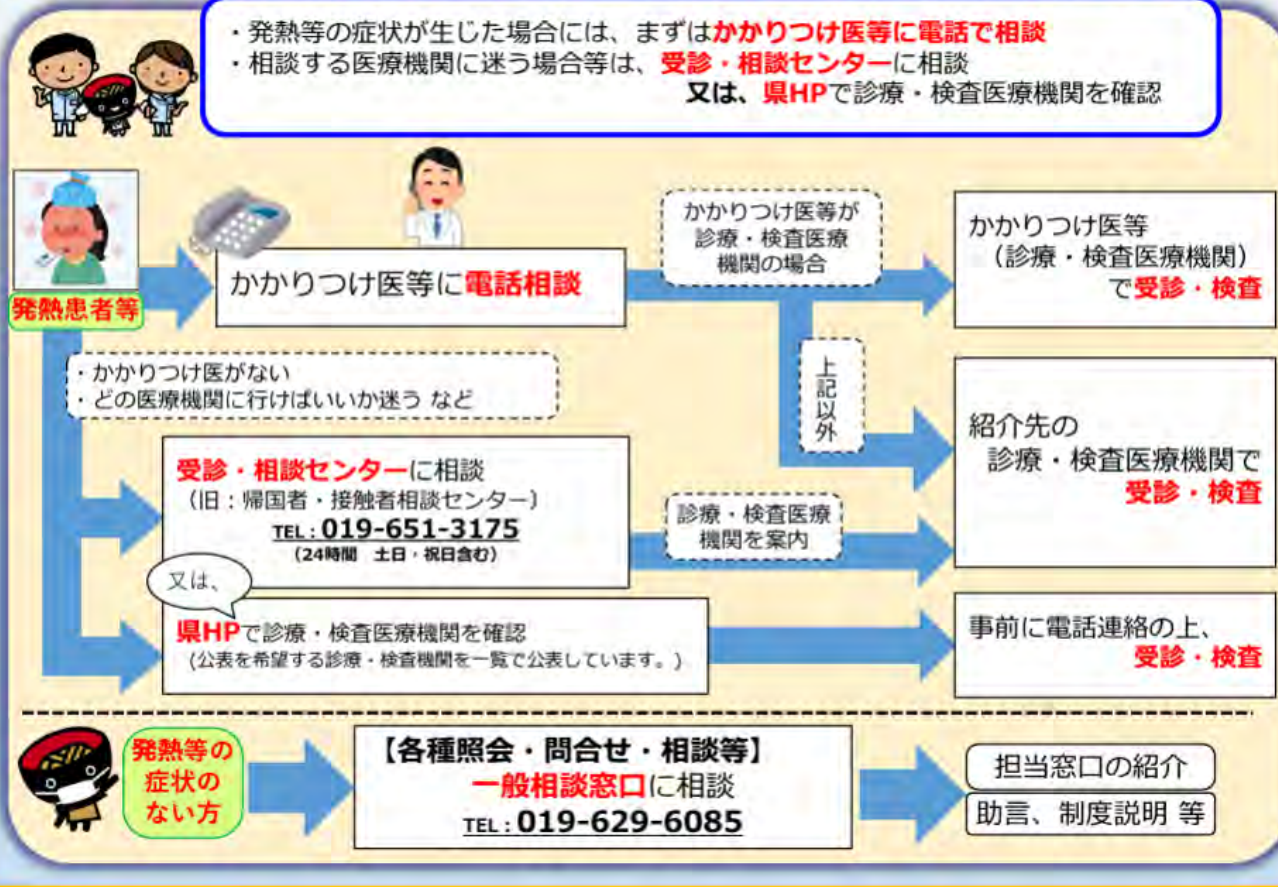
・発熱等の症状が生じた場合には、まずはかかりつけ医等に電話で相談
・相談する医療機関に迷う場合等は、受診・相談センターに相談
又は、県HPで診療・検査医療機関を確認

発熱患者等

かかりつけ医等に電話相談

かかりつけ医等が診療・検査医療機関の場合

かかりつけ医等（診療・検査医療機関）で受診・検査

上記以外

・かかりつけ医がない
・どの医療機関に行けばいいか迷う など

紹介先の診療・検査医療機関で受診・検査

受診・相談センターに相談
（旧：帰国者・接触者相談センター）
TEL：019-651-3175
（24時間 土日・祝日含む）

診療・検査医療機関を案内

又は、

県HPで診療・検査医療機関を確認
（公表を希望する診療・検査機関を一覧で公表しています。）

事前に電話連絡の上、受診・検査

発熱等の症状のない方

【各種照会・問合せ・相談等】
一般相談窓口に相談
TEL：019-629-6085

担当窓口の紹介

助言、制度説明 等